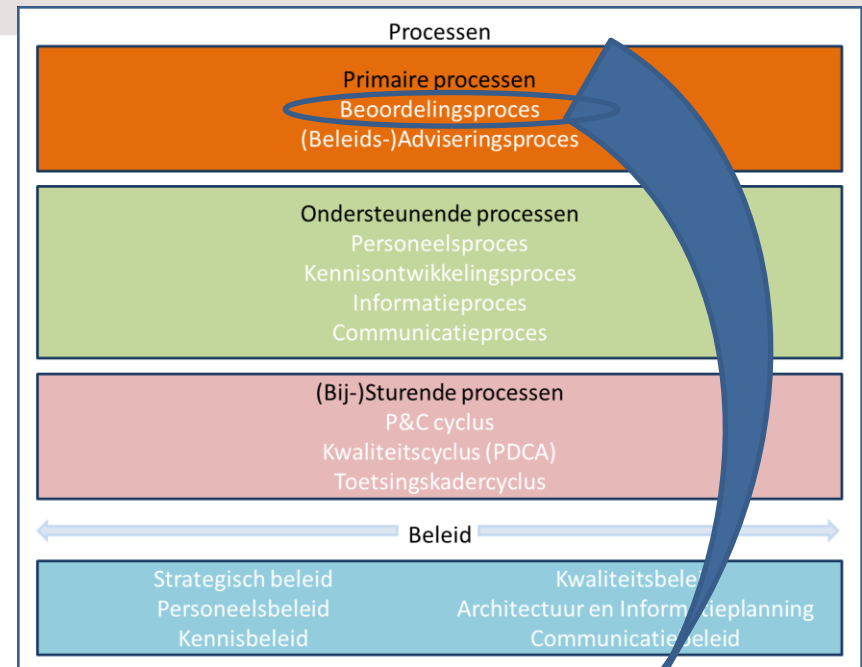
Processen

Primaire processen
Beoordelingsproces
(Beleids-)Adviseringsproces

Ondersteunende processen
Personeelsproces
Kennisontwikkelingsproces
Informatieproces
Communicatieproces

(Bij-)Sturende processen
P&C cyclus
Kwaliteitscyclus (PDCA)
Toetsingskadercyclus

Beleid

Strategisch beleid
Personeelsbeleid
Kennisbeleid

Kwaliteitsbele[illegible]
Architectuur en Inform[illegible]planning
Communicati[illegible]beleid